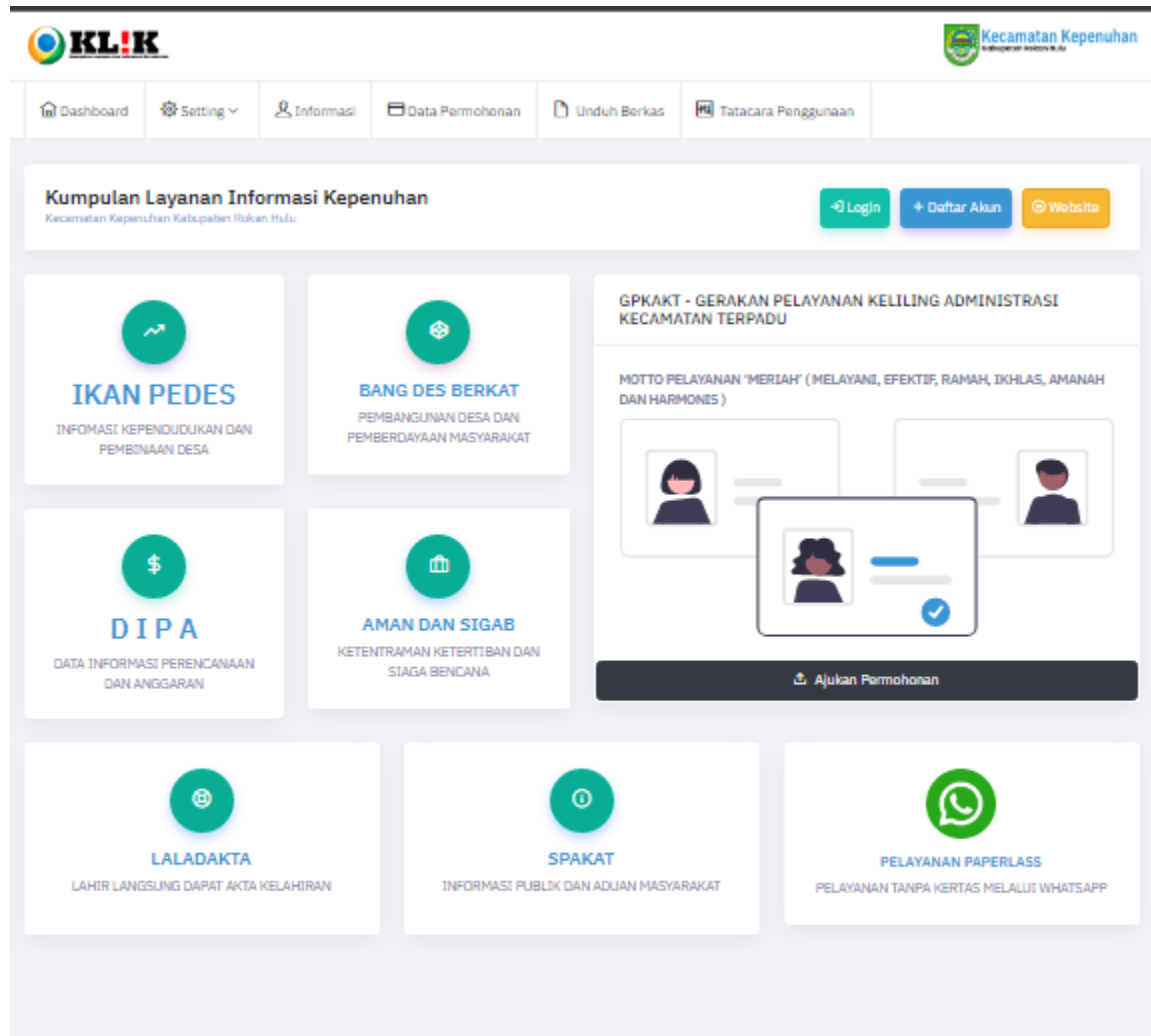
KL!K

Kecamatan Kepenuhan
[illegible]

Dashboard | Setting | Informasi | Data Permohonan | Unduh Berkas | Tatacara Penggunaan

Kumpulan Layanan Informasi Kepenuhan
Kecamatan Kepenuhan Kabupaten Rokan Hulu

Login | + Daftar Akun | Website

IKAN PEDES
INFOMASI KEPENDUDUKAN DAN PEMBINAAN DESA

BANG DES BERKAT
PEMBANGUNAN DESA DAN PEMBERDAYAAN MASYARAKAT

GPKAKT - GERAKAN PELAYANAN KELILING ADMINISTRASI KECAMATAN TERPADU

MOTTO PELAYANAN 'MERIAH' ( MELAYANI, EFEKTIF, RAMAH, IKHLAS, AMANAH DAN HARMONIS )

Ajukan Permohonan

DIPA
DATA INFORMASI PERENCANAAN DAN ANGGARAN

AMAN DAN SIGAB
KETENTRAMAN KETERTIBAN DAN SIAGA BENCANA

LALADAKTA
LAHIR LANGSUNG DAPAT AKTA KELAHIRAN

SPAKAT
INFORMASI PUBLIK DAN ADUAN MASYARAKAT

PELAYANAN PAPERLASS
PELAYANAN TANPA KERTAS MELALUI WHATSAPP